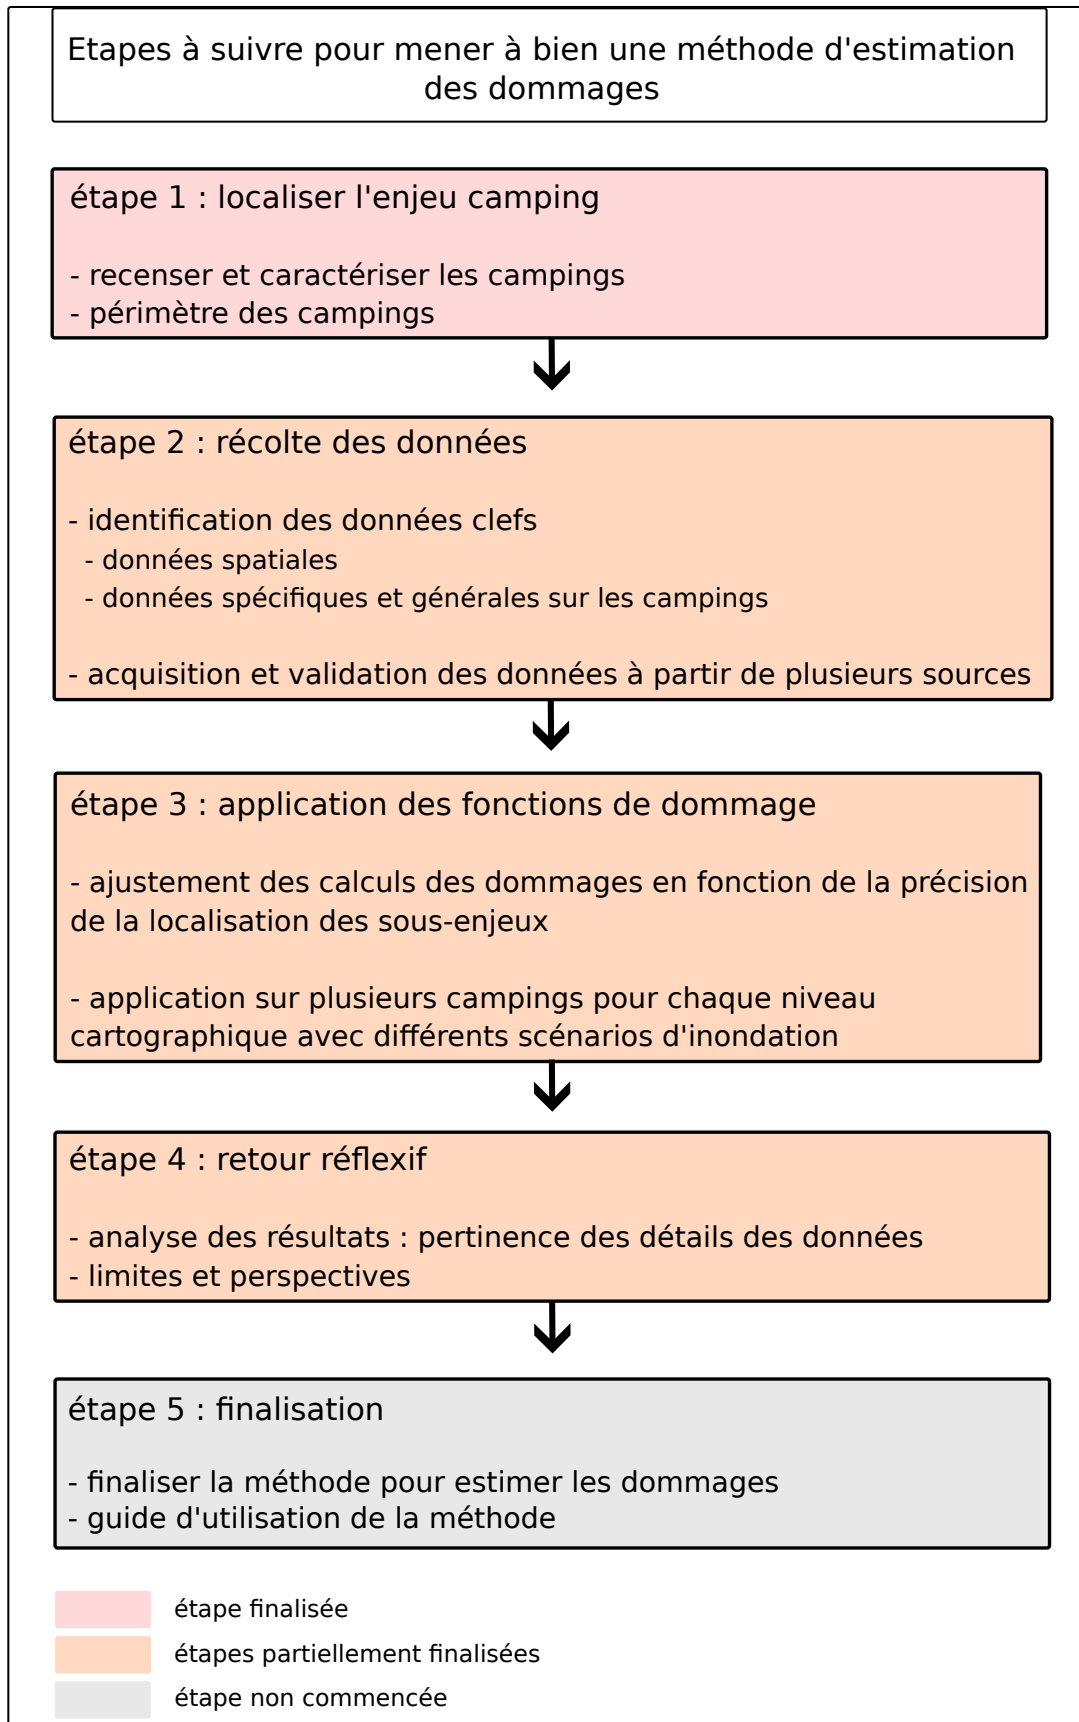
Etapes à suivre pour mener à bien une méthode d'estimation des dommages

étape 1 : localiser l'enjeu camping

- recenser et caractériser les campings
- périmètre des campings

étape 2 : récolte des données

- identification des données clefs
- données spatiales
- données spécifiques et générales sur les campings

- acquisition et validation des données à partir de plusieurs sources

étape 3 : application des fonctions de dommage

- ajustement des calculs des dommages en fonction de la précision de la localisation des sous-enjeux

- application sur plusieurs campings pour chaque niveau cartographique avec différents scénarios d'inondation

étape 4 : retour réflexif

- analyse des résultats : pertinence des détails des données
- limites et perspectives

étape 5 : finalisation

- finaliser la méthode pour estimer les dommages
- guide d'utilisation de la méthode

étape finalisée
étapes partiellement finalisées
étape non commencée